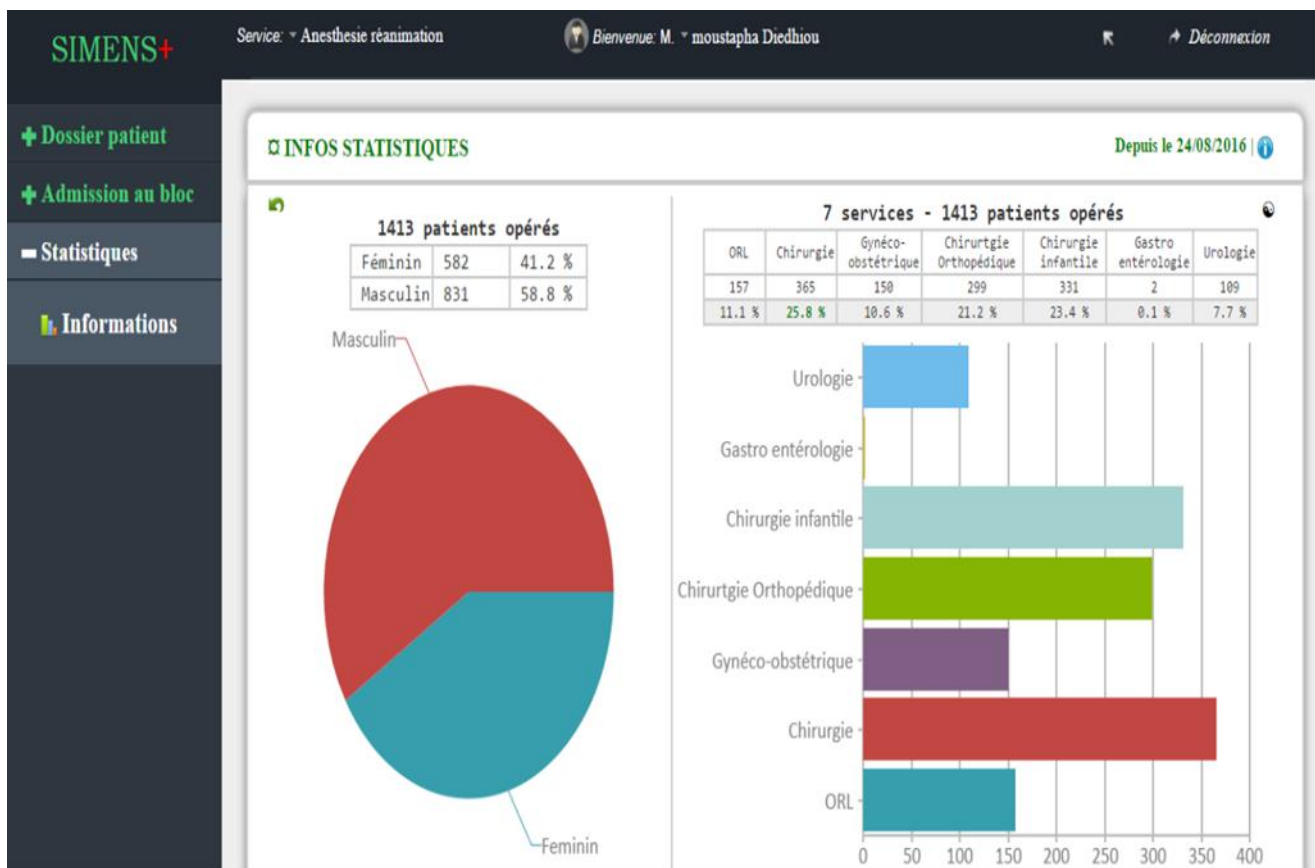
SIMENS+

Service: Anesthesie réanimation

Bienvenue: M. moustapha Diedhiou

Déconnexion

+ Dossier patient

+ Admission au bloc

− Statistiques

Informations

INFOS STATISTIQUES

Depuis le 24/08/2016 |

1413 patients opérés

| Féminin | 582 | 41.2 % |
|---|---|---|
| Masculin | 831 | 58.8 % |

Masculin

Feminin

7 services - 1413 patients opérés

| ORL | Chirurgie | Gynéco-obstétrique | Chirurtgie Orthopédique | Chirurgie infantile | Gastro entérologie | Urologie |
|---|---|---|---|---|---|---|
| 157 | 365 | 150 | 299 | 331 | 2 | 109 |
| 11.1 % | 25.8 % | 10.6 % | 21.2 % | 23.4 % | 0.1 % | 7.7 % |

Urologie

Gastro entérologie

Chirurgie infantile

Chirurtgie Orthopédique

Gynéco-obstétrique

Chirurgie

ORL

0 50 100 150 200 250 300 350 400